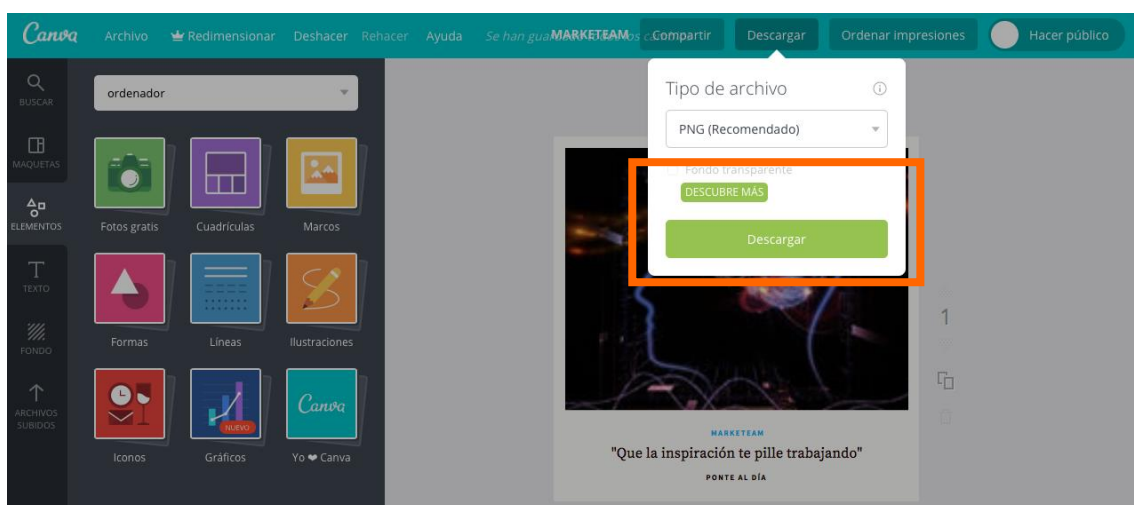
Canva Archivo Redimensionar Deshacer Rehacer Ayuda Se han gua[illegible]os c MARKETEAM Compartir Descargar Ordenar impresiones Hacer público

BUSCAR
MAQUETAS
ELEMENTOS
TEXTO
FONDO
ARCHIVOS SUBIDOS

ordenador

Fotos gratis
Cuadrículas
Marcos
Formas
Líneas
Ilustraciones
Iconos
NUEVO
Gráficos
Canva
Yo ❤ Canva

Tipo de archivo
PNG (Recomendado)
Fondo transparente
DESCUBRE MÁS
Descargar

1

MARKETEAM
"Que la inspiración te pille trabajando"
PONTE AL DÍA